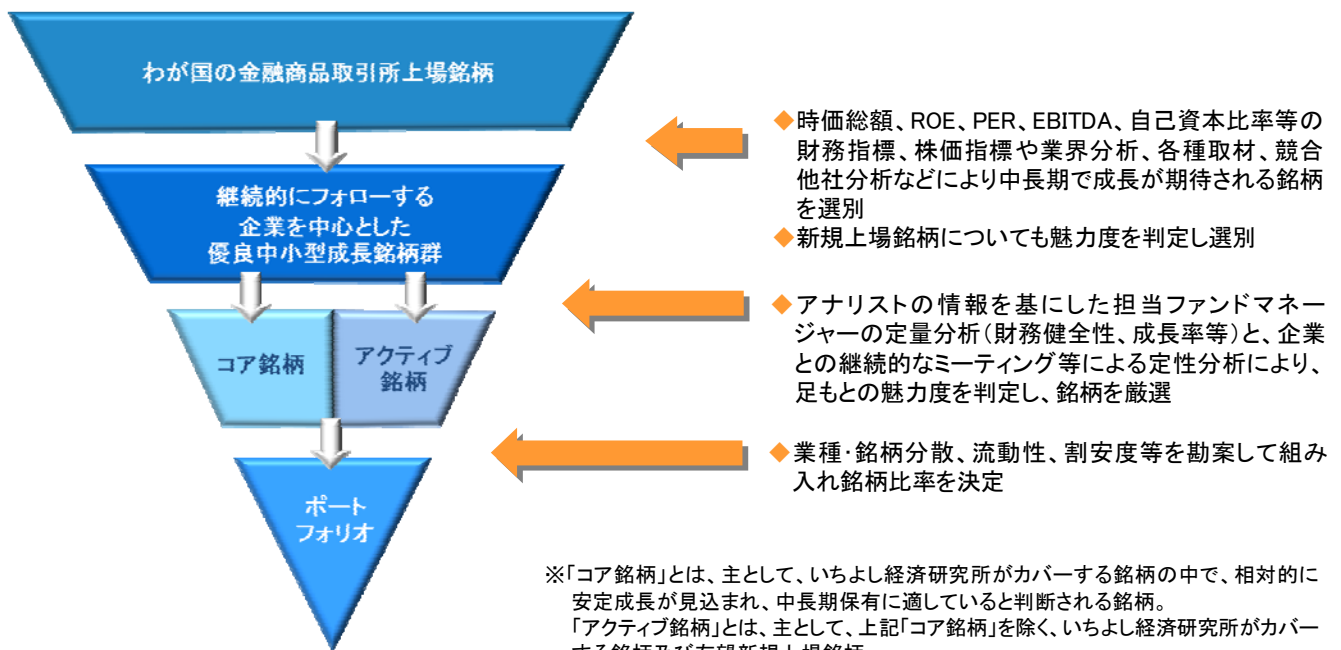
わが国の金融商品取引所上場銘柄

継続的にフォローする
企業を中心とした
優良中小型成長銘柄群

コア銘柄

アクティブ
銘柄

ポート
フォリオ

◆時価総額、ROE、PER、EBITDA、自己資本比率等の財務指標、株価指標や業界分析、各種取材、競合他社分析などにより中長期で成長が期待される銘柄を選別
◆新規上場銘柄についても魅力度を判定し選別

◆アナリストの情報を基にした担当ファンドマネージャーの定量分析（財務健全性、成長率等）と、企業との継続的なミーティング等による定性分析により、足もとの魅力度を判定し、銘柄を厳選

◆業種·銘柄分散、流動性、割安度等を勘案して組み入れ銘柄比率を決定

※「コア銘柄」とは、主として、いちよし経済研究所がカバーする銘柄の中で、相対的に安定成長が見込まれ、中長期保有に適していると判断される銘柄。
「アクティブ銘柄」とは、主として、上記「コア銘柄」を除く、いちよし経済研究所がカバーする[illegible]